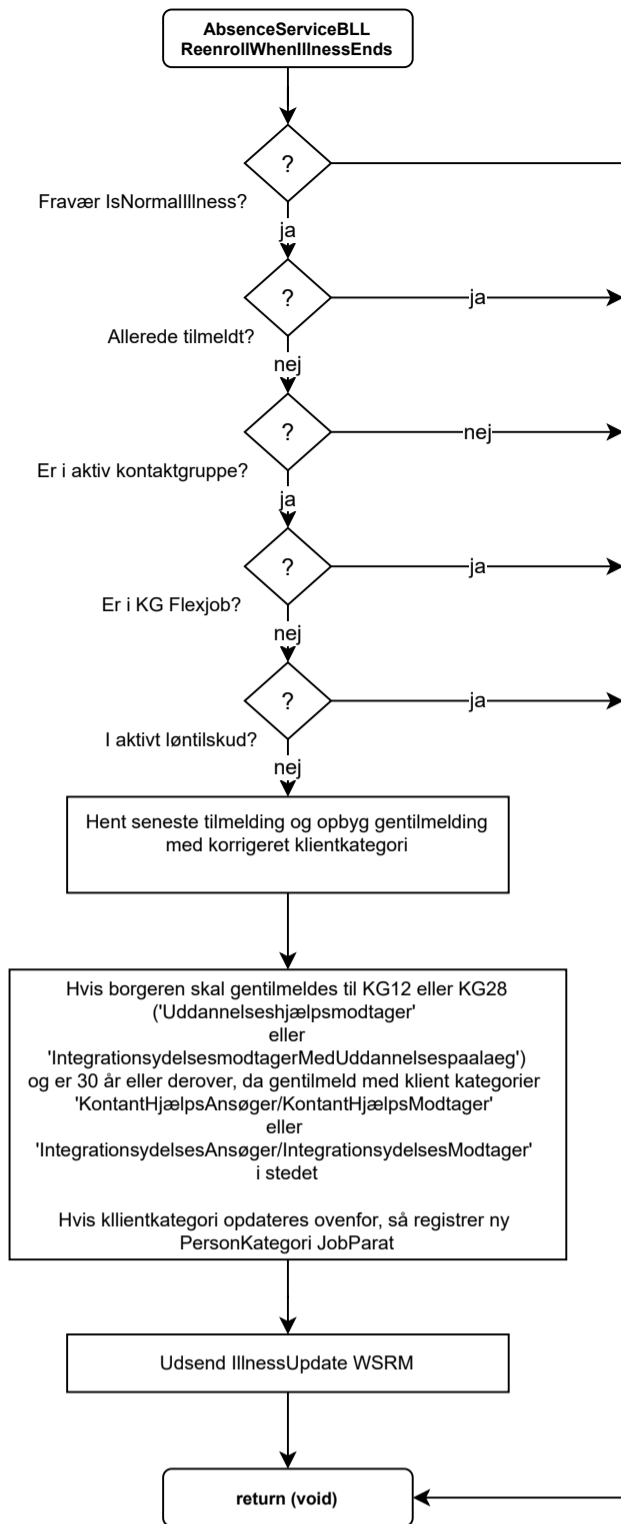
AbsenceServiceBLL
ReenrollWhenIllnessEnds

?

Fravær IsNormalIllness?

ja

?

ja

Allerede tilmeldt?

nej

?

nej

Er i aktiv kontaktgruppe?

ja

?

ja

Er i KG Flexjob?

nej

?

ja

I aktivt løntilskud?

nej

Hent seneste tilmelding og opbyg gentilmelding med korrigeret klientkategori

Hvis borgeren skal gentilmeldes til KG12 eller KG28 ('Uddannelseshjælpsmodtager' eller 'IntegrationsydelsesmodtagerMedUddannelsespaalaeg') og er 30 år eller derover, da gentilmeld med klient kategorier 'KontantHjælpsAnsøger/KontantHjælpsModtager' eller 'IntegrationsydelsesAnsøger/IntegrationsydelsesModtager' i stedet

Hvis kllientkategori opdateres ovenfor, så registrer ny PersonKategori JobParat

Udsend IllnessUpdate WSRM

return (void)